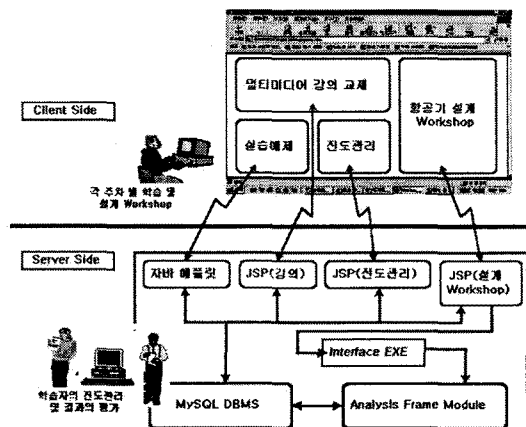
Client Side

멀티미디어 강의 교재

항공기 설계 Workshop

실습예제

진도관리

각 주차 별 학습 및 설계 Workshop

Server Side

자바 애플릿

JSP(강의)

JSP(진도관리)

JSP(설계 Workshop)

Interface EXE

학습자의 진도관리 및 결과의 평가

MySQL DBMS

Analysis Frame Module